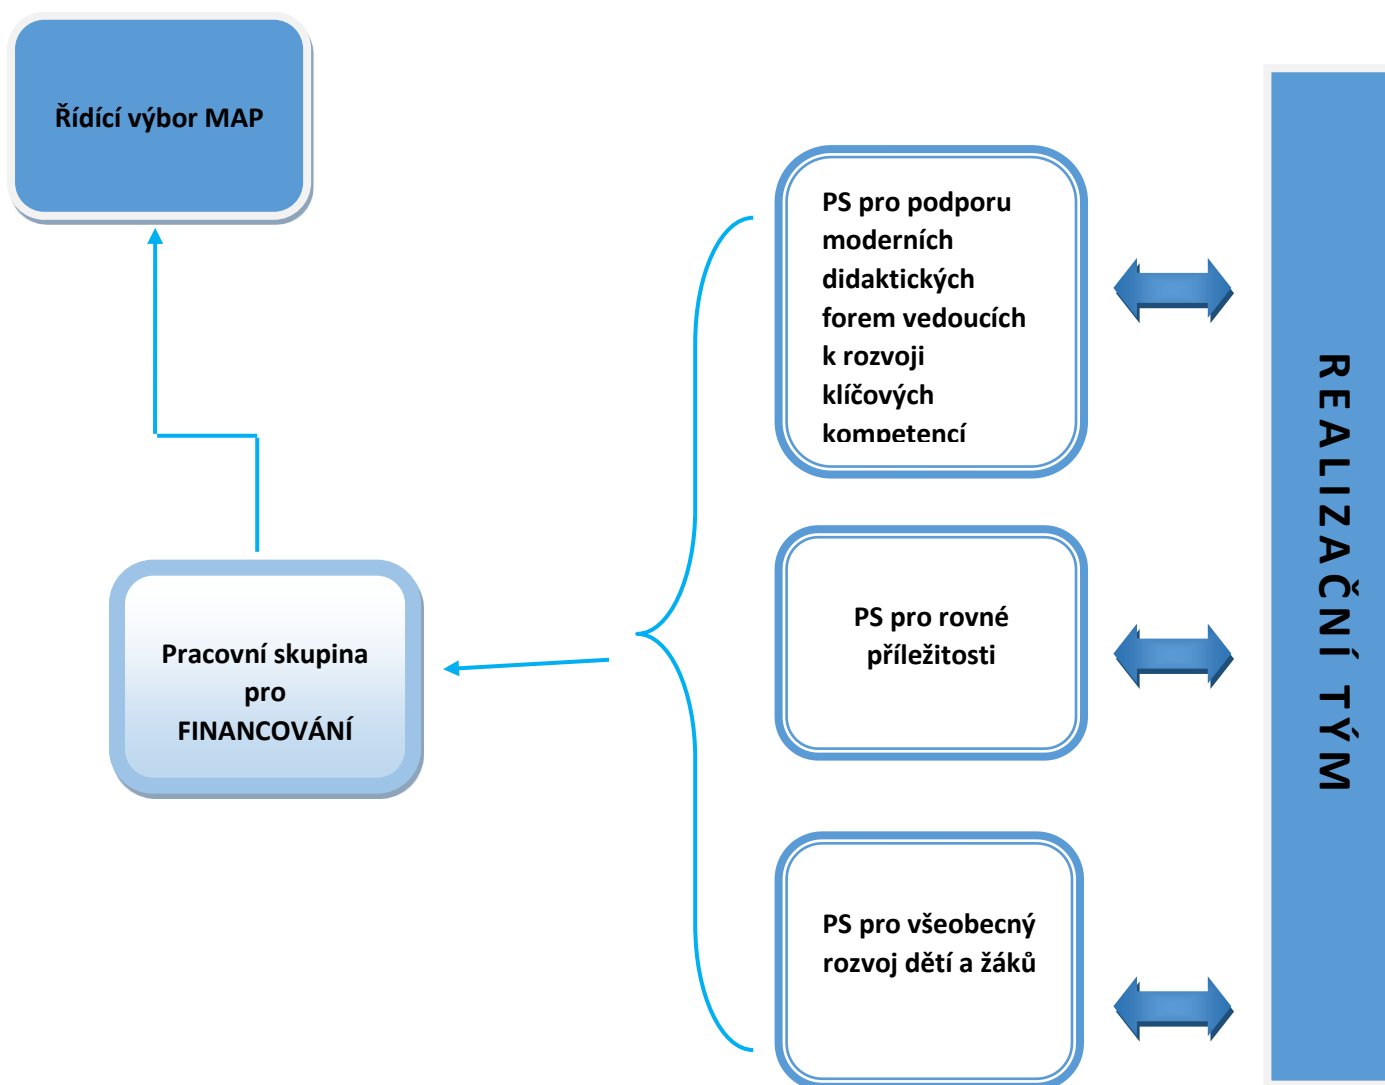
Řídící výbor MAP

PS pro podporu moderních didaktických forem vedoucích k rozvoji klíčových kompetencí

Pracovní skupina pro FINANCOVÁNÍ

PS pro rovné příležitosti

PS pro všeobecný rozvoj dětí a žáků

REALIZAČNÍ TÝM